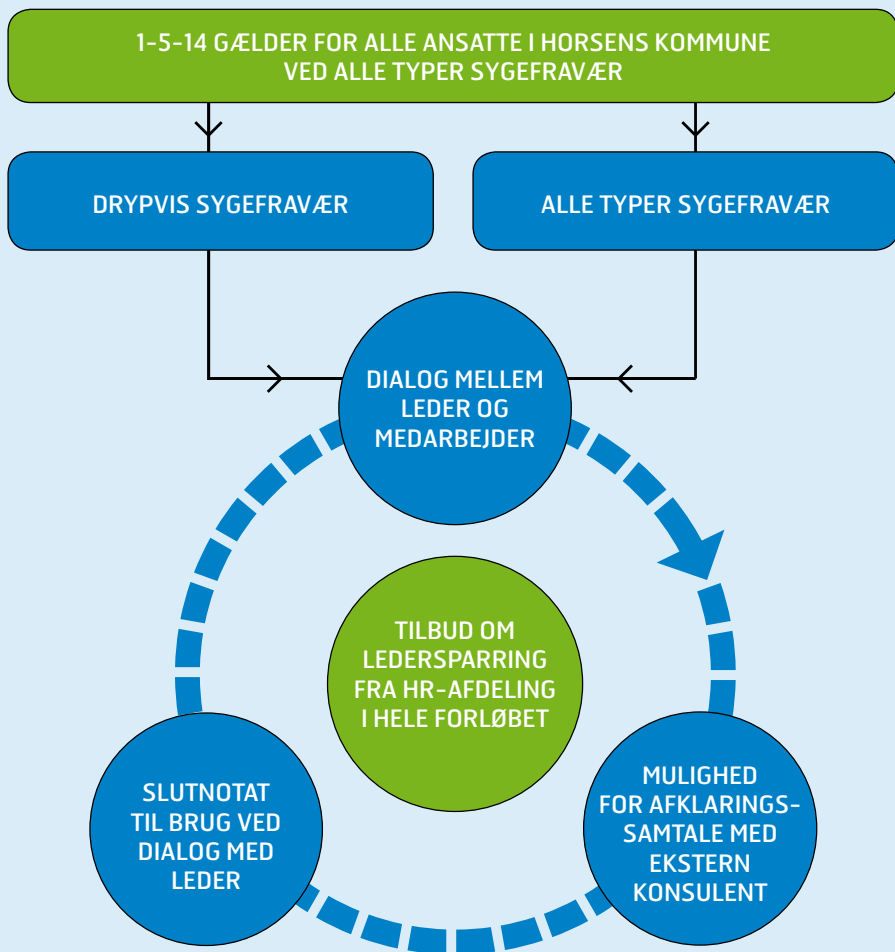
1-5-14 GÆLDER FOR ALLE ANSATTE I HORSENS KOMMUNE VED ALLE TYPER SYGEFRAVÆR

DRYPVIS SYGEFRAVÆR

ALLE TYPER SYGEFRAVÆR

DIALOG MELLEM LEDER OG MEDARBEJDER

TILBUD OM LEDERSPARRING FRA HR-AFDELING I HELE FORLØBET

SLUTNOTAT TIL BRUG VED DIALOG MED LEDER

MULIGHED FOR AFKLARINGS-SAMTALE MED EKSTERN KONSULENT